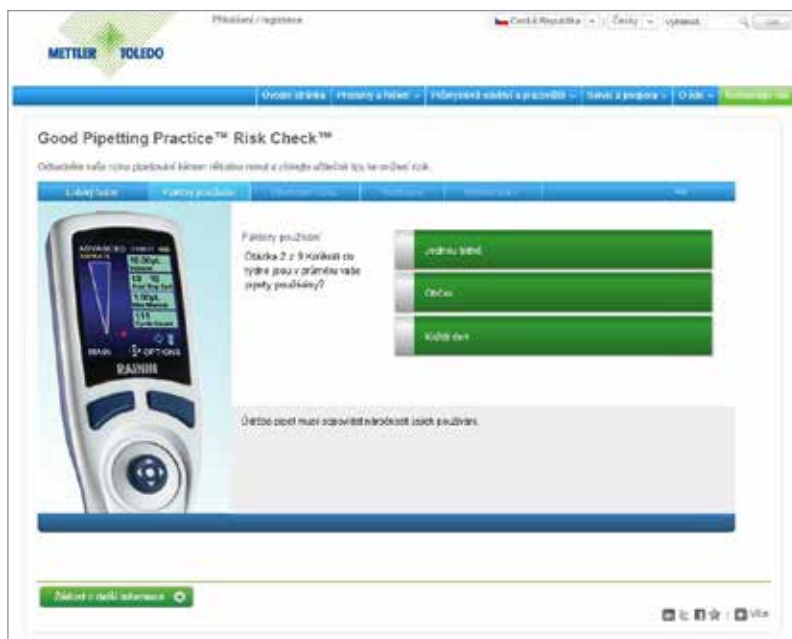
Přihlášení / registrace

Česká Republika | Česky | vyhledat | Jdi

METTLER TOLEDO

Úvodní stránka | Produkty a řešení | Průmyslová odvětví a pracoviště | Servis a podpora | O nás | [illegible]

Good Pipetting Practice™ Risk Check™

Odhalte, zda vaše pipetování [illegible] a získejte užitečné tipy ke snížení rizik.

Laboratoř | Faktory použití | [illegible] | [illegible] | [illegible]

Faktory použití

Otázka 2 z 9 Kolikrát do týdne jsou v průměru vaše pipety používány?

Jednou týdně

Občas

Každý den

Údržba pipet musí odpovídat náročnosti jejich používání.

ADVANCED
MAIN
OPTIONS
RAININ

Získat další informace

Více